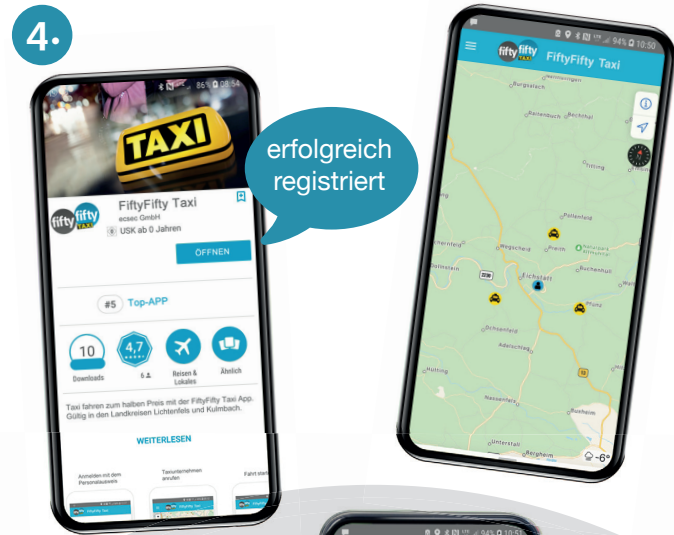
4.

86% 08:54

TAXI

erfolgreich registriert

fifty fifty TAXI

FiftyFifty Taxi
ecsec GmbH
USK ab 0 Jahren

ÖFFNEN

#5 Top-APP

10
Downloads

4,7
6

Reisen & Lokales

Ähnlich

Taxi fahren zum halben Preis mit der FiftyFifty Taxi App. Gültig in den Landkreisen Lichtenfels und Kulmbach.

WEITERLESEN

Anmelden mit dem Personalausweis

Taxiunternehmen anrufen

Fahrt star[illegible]

94% 10:50

fifty fifty TAXI FiftyFifty Taxi

Burgstall

Rallenbuch

Bechthal

Eichstätt

Pollenfeld

Preith

Buchenhüll

Wegscheid

Ochsenfeld

Adelschlag

Pietenfeld

Hütting

Rupertsbuch

Nassenfels

Buxheim

Unterstall

Bergheim

-6°

94% 10:51